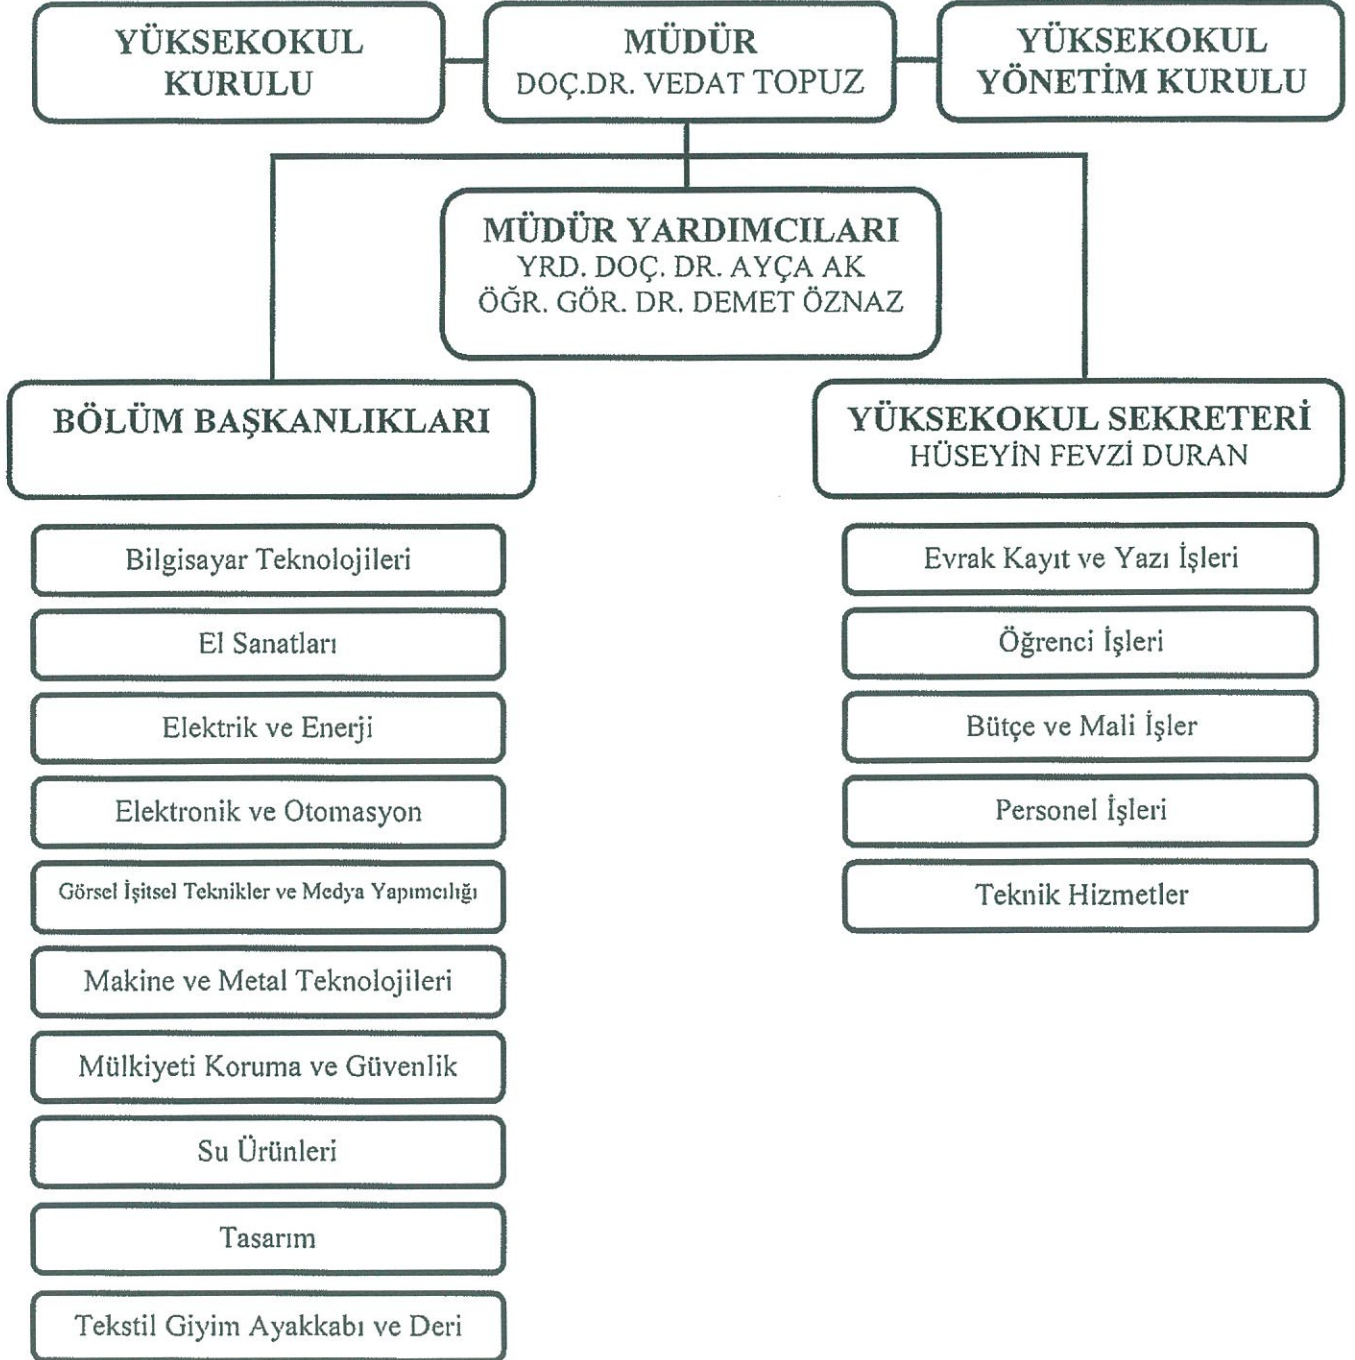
YÜKSEKOKUL KURULU

MÜDÜR
DOÇ.DR. VEDAT TOPUZ

YÜKSEKOKUL YÖNETİM KURULU

MÜDÜR YARDIMCILARI
YRD. DOÇ. DR. AYÇA AK
ÖĞR. GÖR. DR. DEMET ÖZNAZ

BÖLÜM BAŞKANLIKLARI

YÜKSEKOKUL SEKRETERİ
HÜSEYİN FEVZİ DURAN

Bilgisayar Teknolojileri

El Sanatları

Elektrik ve Enerji

Elektronik ve Otomasyon

Görsel İşitsel Teknikler ve Medya Yapımcılığı

Makine ve Metal Teknolojileri

Mülkiyeti Koruma ve Güvenlik

Su Ürünleri

Tasarım

Tekstil Giyim Ayakkabı ve Deri

Evrak Kayıt ve Yazı İşleri

Öğrenci İşleri

Bütçe ve Mali İşler

Personel İşleri

Teknik Hizmetler